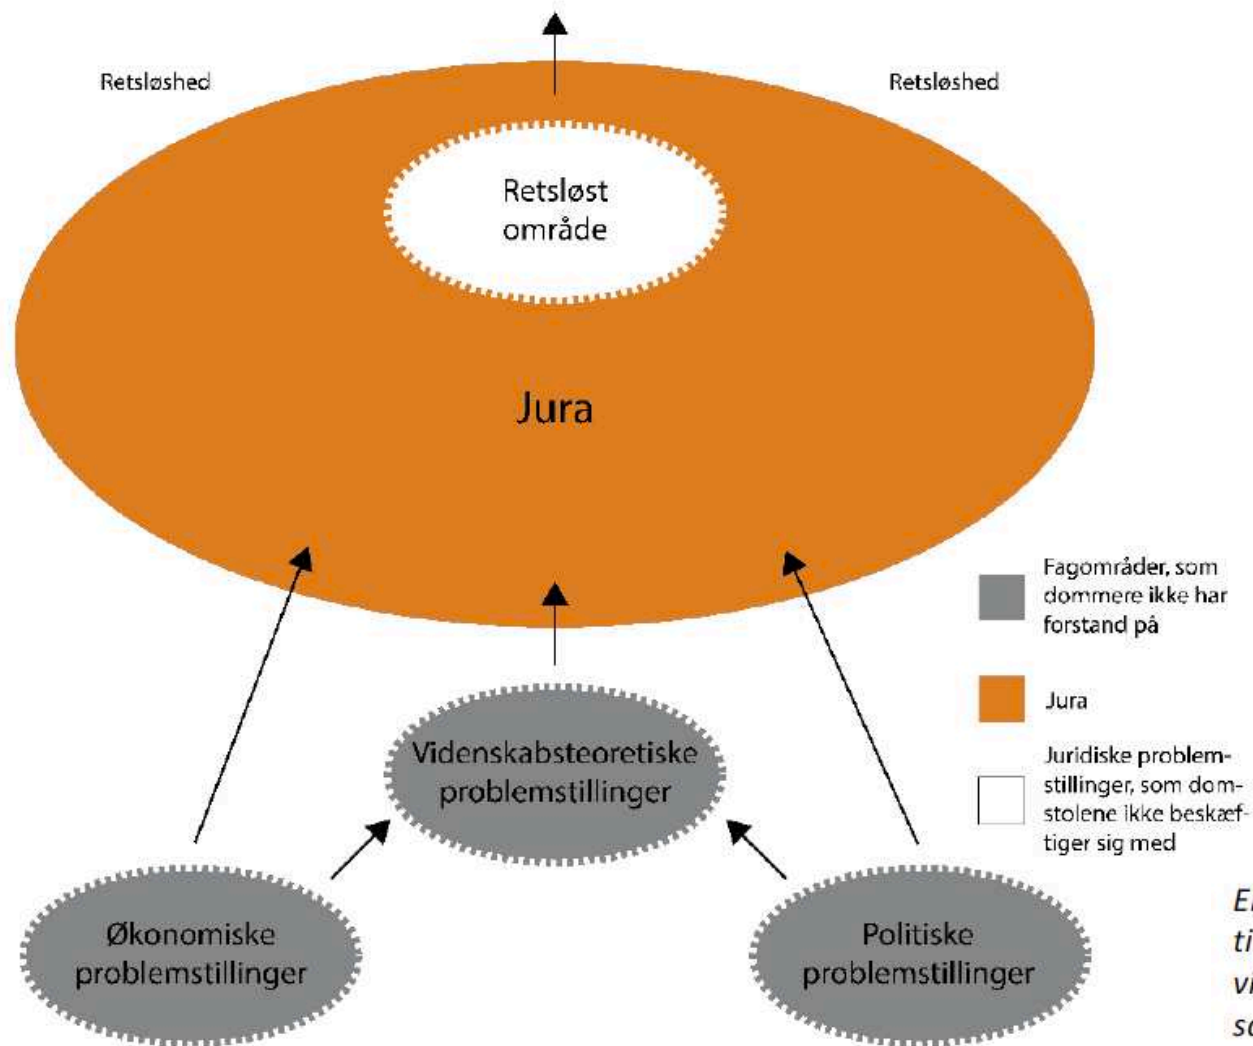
Retsløshed

Retsløshed

Retsløst område

Jura

Fagområder, som dommere ikke har forstand på

Jura

Juridiske problemstillinger, som domstolene ikke beskæftiger sig med

Videnskabsteoretiske problemstillinger

Økonomiske problemstillinger

Politiske problemstillinger

E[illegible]
ti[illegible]
vi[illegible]
sc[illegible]